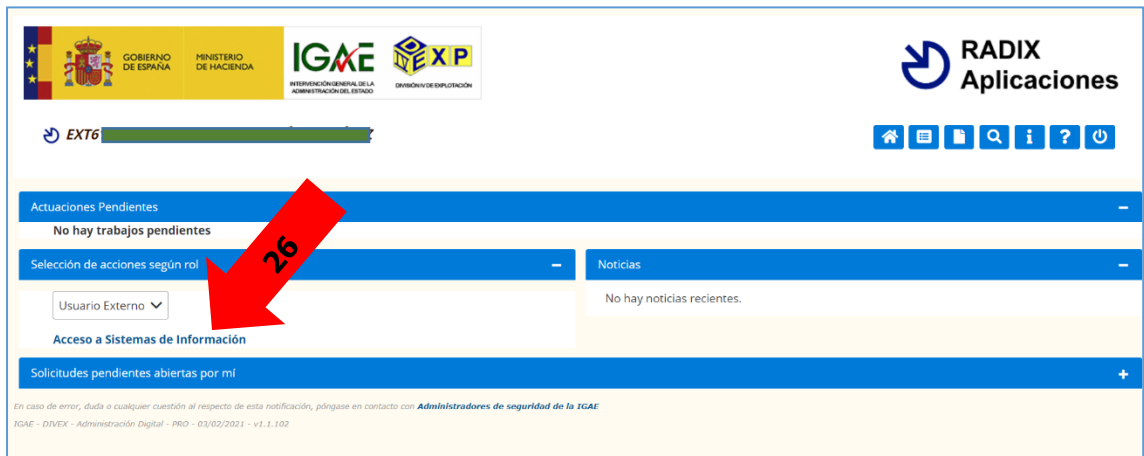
GOBIERNO DE ESPAÑA MINISTERIO DE HACIENDA

IGAE INTERVENCIÓN GENERAL DE LA ADMINISTRACIÓN DEL ESTADO

DIVEXP DIVISIÓN IV DE EXPLOTACIÓN

RADIX Aplicaciones

EXT6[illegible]

Actuaciones Pendientes

No hay trabajos pendientes

Selección de acciones según rol

26

Usuario Externo

Acceso a Sistemas de Información

Noticias

No hay noticias recientes.

Solicitudes pendientes abiertas por mí

En caso de error, duda o cualquier cuestión al respecto de esta notificación, póngase en contacto con Administradores de seguridad de la IGAE

IGAE - DIVEX - Administración Digital - PRO - 03/02/2021 - v1.1.102